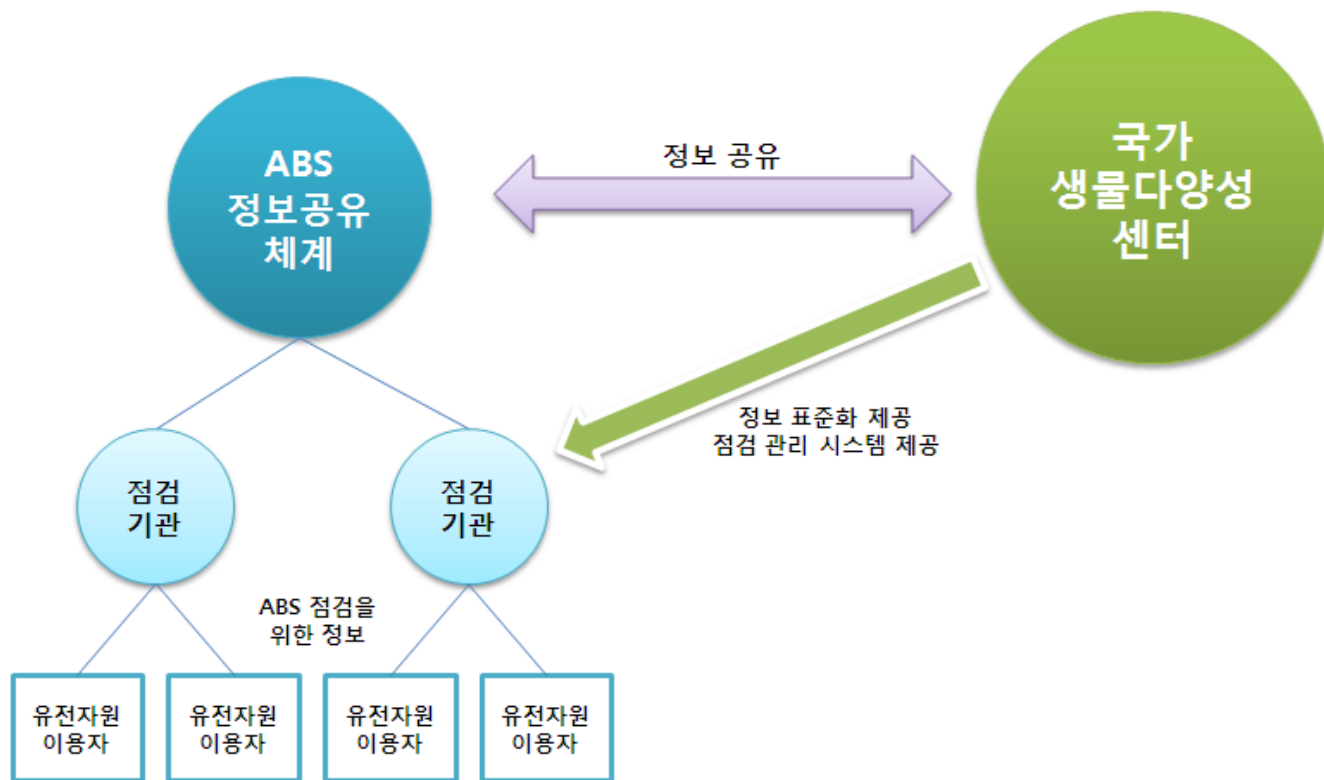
ABS
정보공유
체계

정보 공유

국가
생물다양성
센터

정보 표준화 제공
점검 관리 시스템 제공

점검
기관

점검
기관

ABS 점검을
위한 정보

유전자원
이용자

유전자원
이용자

유전자원
이용자

유전자원
이용자